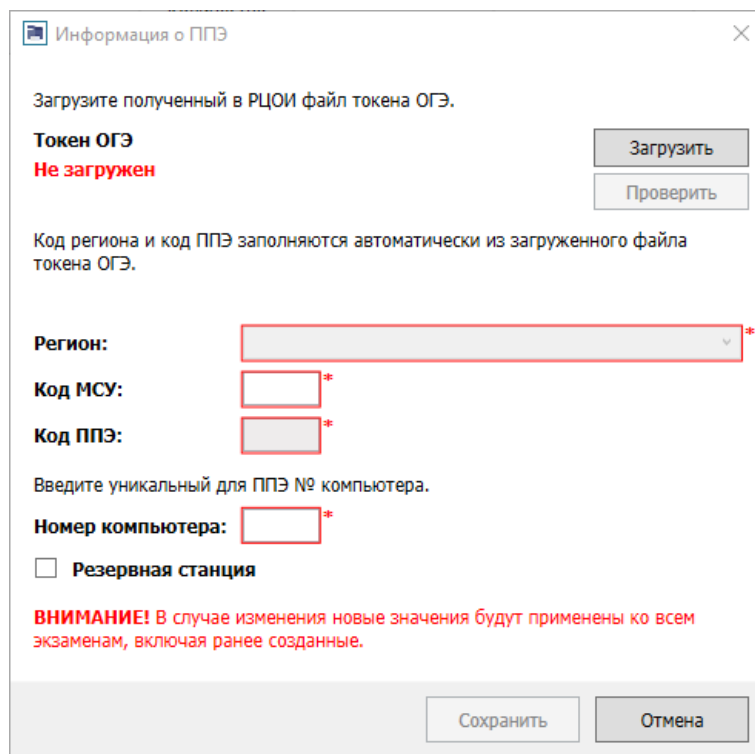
Информация о ППЭ

Загрузите полученный в РЦОИ файл токена ОГЭ.

Токен ОГЭ
Не загружен

Загрузить
Проверить

Код региона и код ППЭ заполняются автоматически из загруженного файла токена ОГЭ.

Регион: *

Код МСУ: *

Код ППЭ: *

Введите уникальный для ППЭ № компьютера.

Номер компьютера: *

Резервная станция

ВНИМАНИЕ! В случае изменения новые значения будут применены ко всем экзаменам, включая ранее созданные.

Сохранить
Отмена